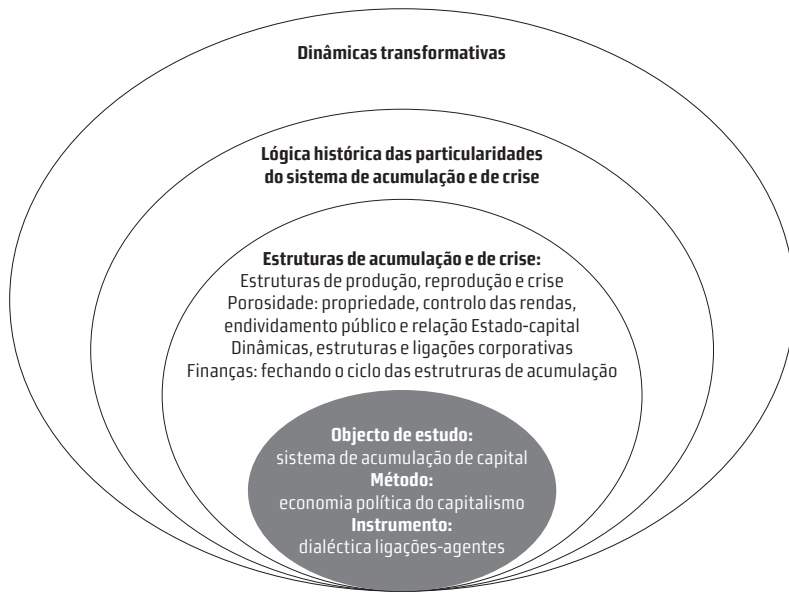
Dinâmicas transformativas

Lógica histórica das particularidades do sistema de acumulação e de crise

Estruturas de acumulação e de crise:
Estruturas de produção, reprodução e crise
Porosidade: propriedade, controlo das rendas, endividamento público e relação Estado-capital
Dinâmicas, estruturas e ligações corporativas
Finanças: fechando o ciclo das estruturas de acumulação

Objecto de estudo:
sistema de acumulação de capital
Método:
economia política do capitalismo
Instrumento:
dialéctica ligações-agentes